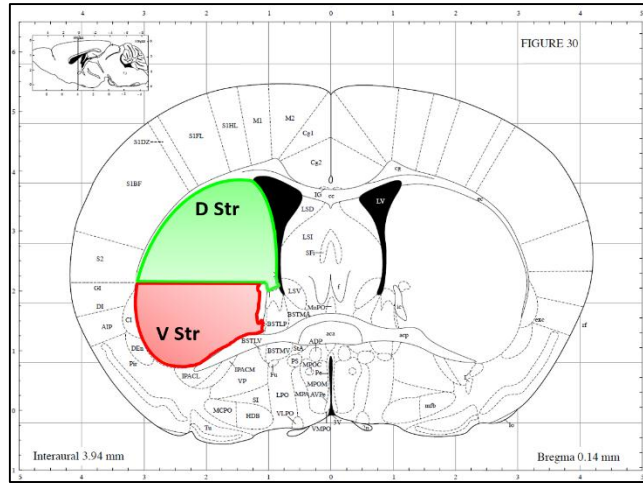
FIGURE 30

4 3 2 1 0 1 2 3 4

6 5 4 3 2 1 0

M1 M2 S1HL S1FL Cg1 Cg2 S1DZ S1BF cg IG cc LSD LV ec

D Str

S2 LSI SFi GI DI AIP Cl LSV f MnPO BSTMA lo

V Str

aca acp exc rf BSTLP BSTLV DEn ADP Pir BSTMV StA PS MPOC IPACL IPACM Pe VP MPOM SI LPO MPA AVPe MCPO HDB VLPO Tu 3V mfb VMPO lo

Interaural 3.94 mm

Bregma 0.14 mm

5 4 3 2 1 0 1 2 3 4 5